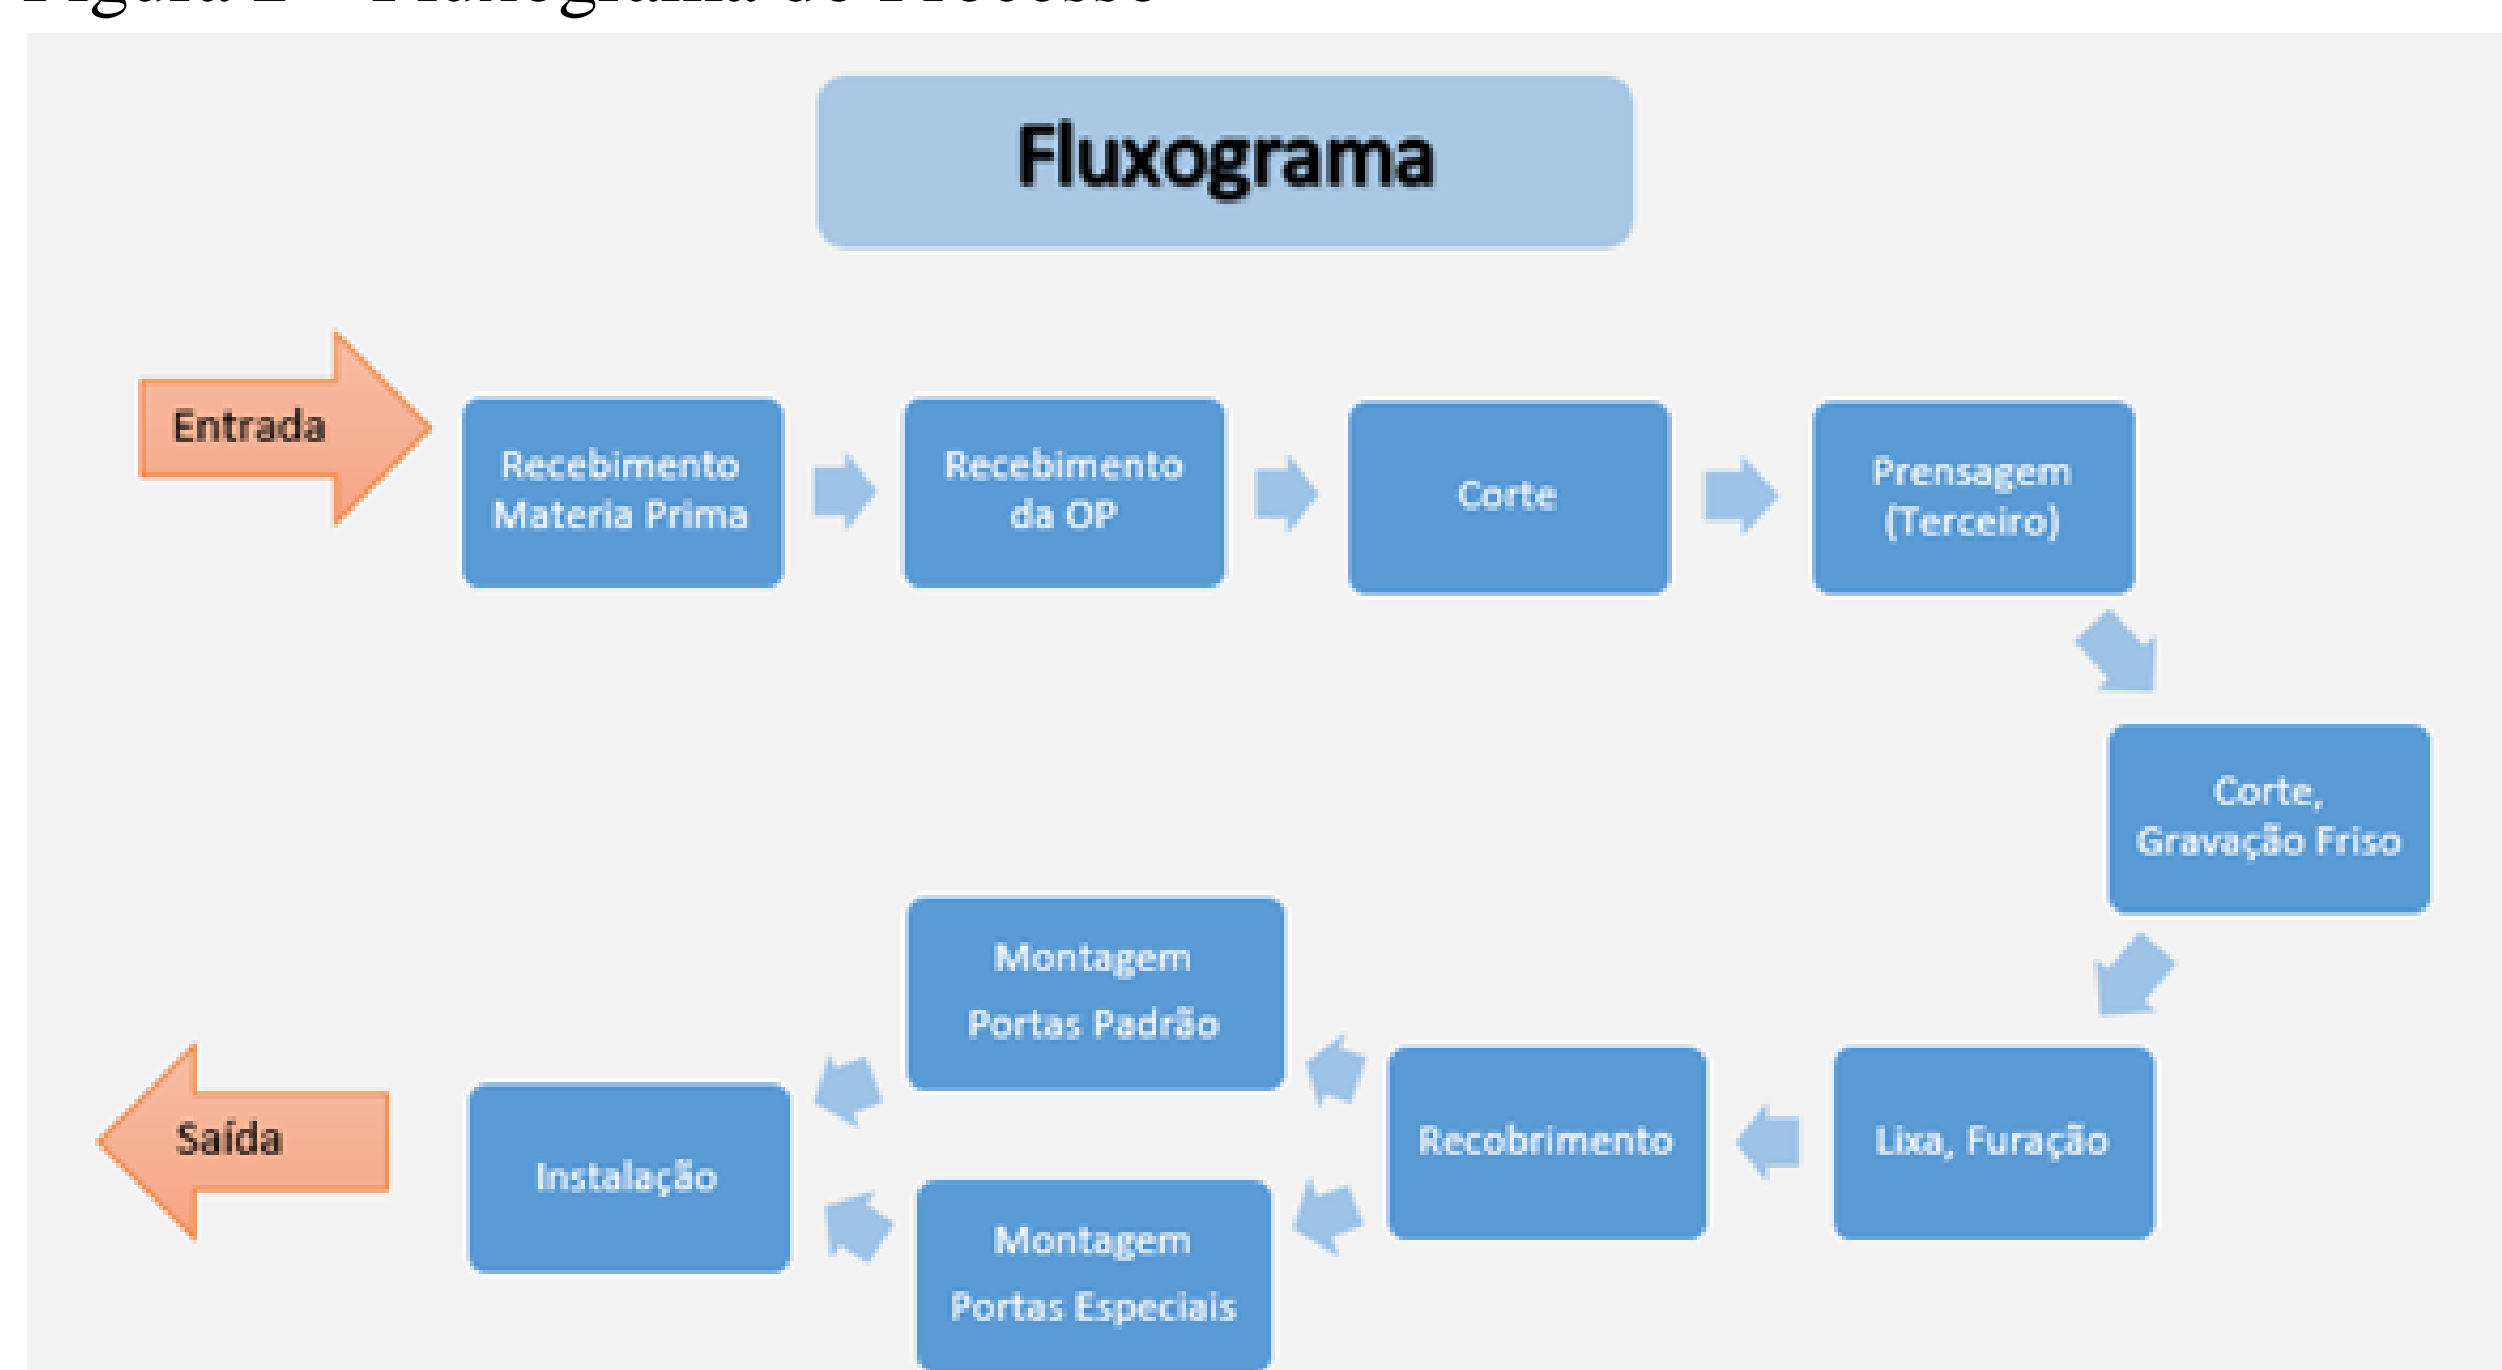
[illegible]

Fluxograma

Entrada

Recebimento Materia Prima

Recebimento da OP

Corte

Prensagem (Terceiro)

Corte, Gravação Friso

Lixa, Furação

Recobrimento

Montagem Portas Padrão

Montagem Portas Especiais

Instalação

Saída